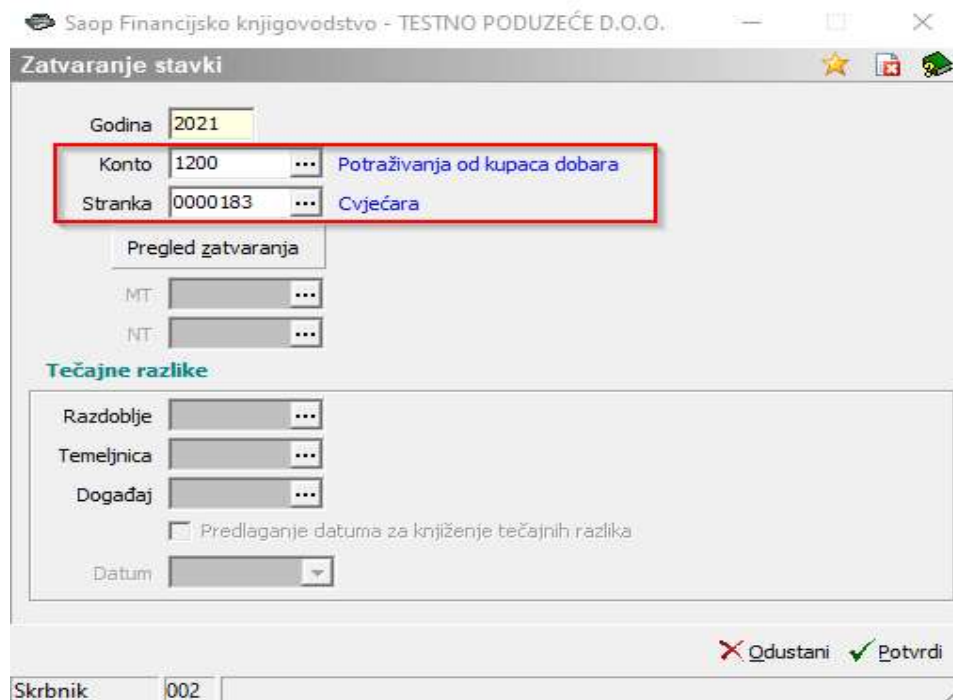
Saop Financijsko knjigovodstvo - TESTNO PODUZEĆE D.O.O.

Zatvaranje stavki

Godina 2021

Konto 1200 ... Potraživanja od kupaca dobara

Stranka 0000183 ... Cvjećara

Pregled zatvaranja

MT ...

NT ...

Tečajne razlike

Razdoblje ...

Temeljnica ...

Događaj ...

Predlaganje datuma za knjiženje tečajnih razlika

Datum

Odustani Potvrdi

Skrbnik 002